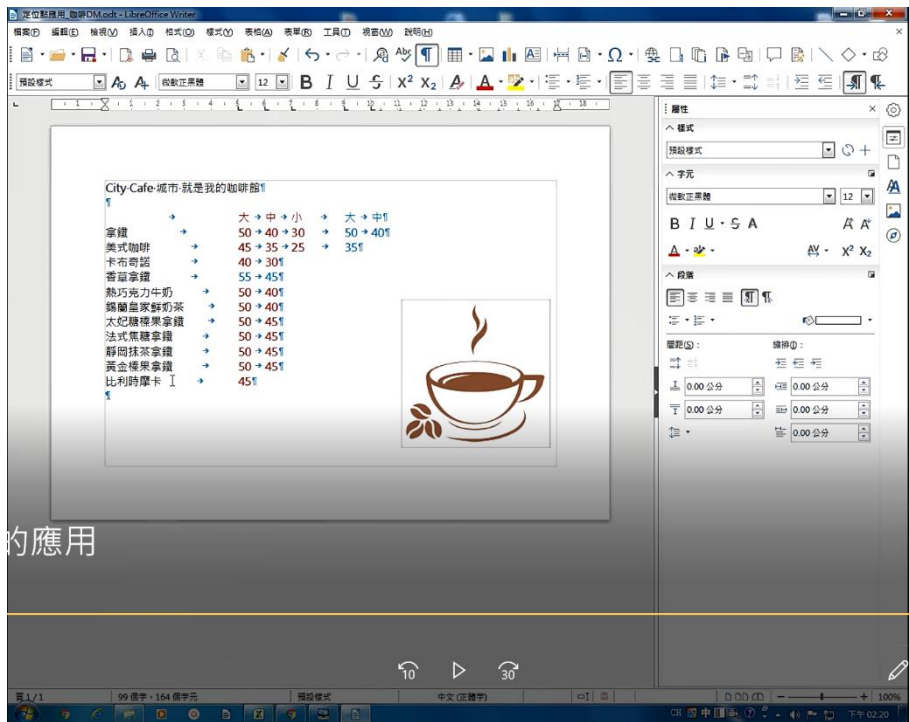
定位點應用_咖啡DM.odt - LibreOffice Writer

檔案(F) 編輯(E) 檢視(V) 插入(I) 格式(O) 樣式(Y) 表格(A) 表單(R) 工具(T) 視窗(W) 說明(H)

預設樣式 微軟正黑體 12

City·Cafe·城市·就是我的咖啡館¶
¶
→ 大 → 中 → 小 → 大 → 中¶
拿鐵 → 50 → 40 → 30 → 50 → 40¶
美式咖啡 → 45 → 35 → 25 → 35¶
卡布奇諾 → 40 → 30¶
香草拿鐵 → 55 → 45¶
熱巧克力牛奶 → 50 → 40¶
錫蘭皇家鮮奶茶 → 50 → 40¶
太妃糖榛果拿鐵 → 50 → 45¶
法式焦糖拿鐵 → 50 → 45¶
靜岡抹茶拿鐵 → 50 → 45¶
黃金榛果拿鐵 → 50 → 45¶
比利時摩卡 → 45¶
¶

的應用

屬性
樣式
預設樣式
字元
微軟正黑體 12
段落
間距(S):
縮排(I):
0.00 公分
0.00 公分
0.00 公分
0.00 公分
0.00 公分

頁 1 / 1 99 個字，164 個字元 預設樣式 中文 (正體字) 100%
下午 02:20